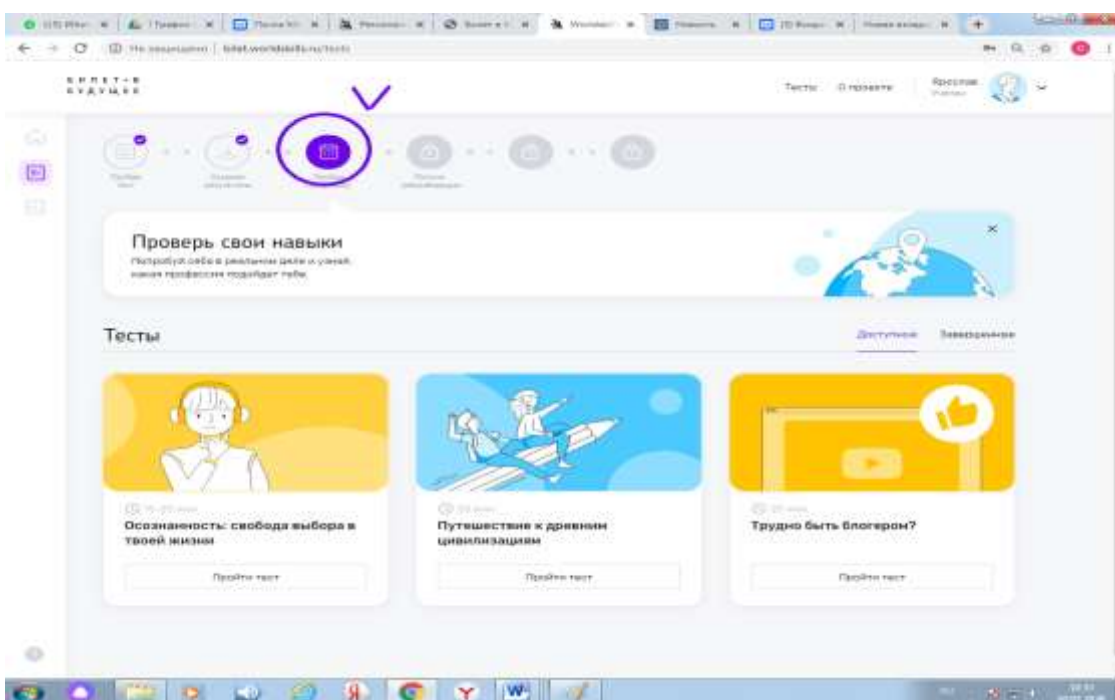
БИЛЕТ В БУДУЩЕЕ

bilet.worldskills.ru/tests

Тесты О проекте Ярослав

Проверь свои навыки

Попробуй себя в реальном деле и узнай, какая профессия подойдет тебе.

Тесты

Доступные Завершенные

Осознанность: свобода выбора в твоей жизни

Пройти тест

Путешествие к древним цивилизациям

Пройти тест

Трудно быть блогером?

Пройти тест